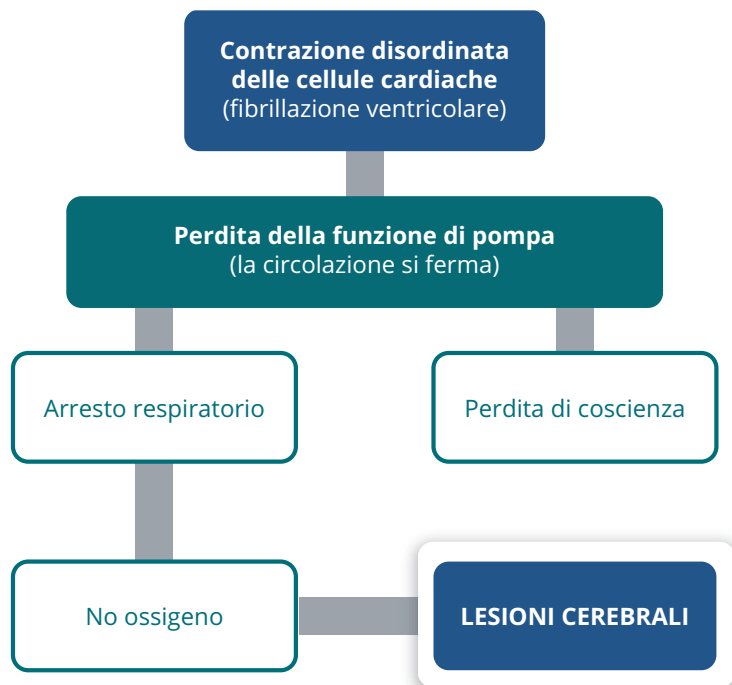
Contrazione disordinata delle cellule cardiache
(fibrillazione ventricolare)

Perdita della funzione di pompa
(la circolazione si ferma)

Arresto respiratorio

Perdita di coscienza

No ossigeno

LESIONI CEREBRALI